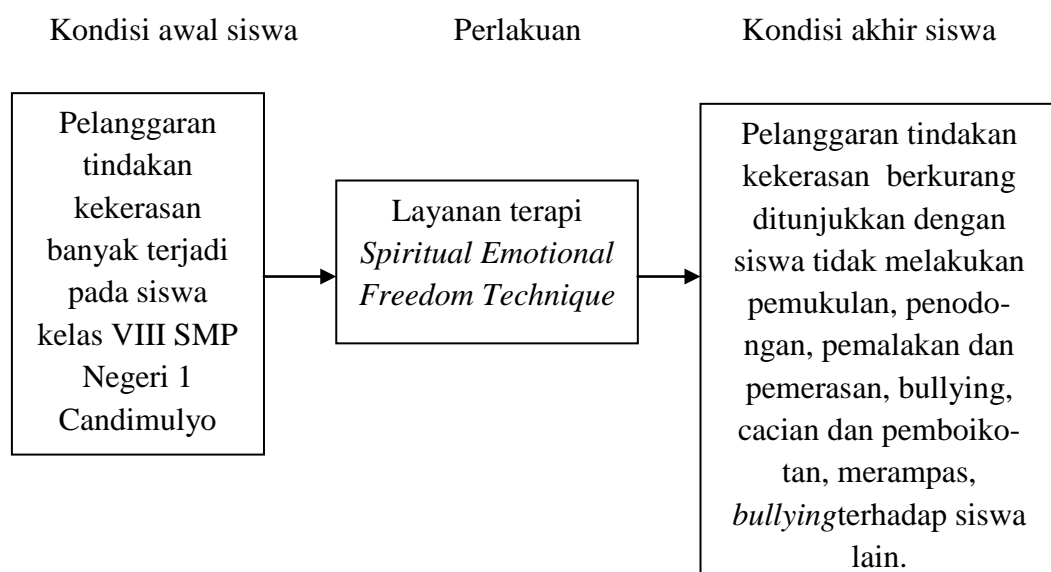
Kondisi awal siswa

Perlakuan

Kondisi akhir siswa

Pelanggaran tindakan kekerasan banyak terjadi pada siswa kelas VIII SMP Negeri 1 Candimulyo

Layanan terapi *Spiritual Emotional Freedom Technique*

Pelanggaran tindakan kekerasan berkurang ditunjukkan dengan siswa tidak melakukan pemukulan, penodongan, pemalakan dan pemerasan, bullying, cacian dan pemboikotan, merampas, *bullying*terhadap siswa lain.